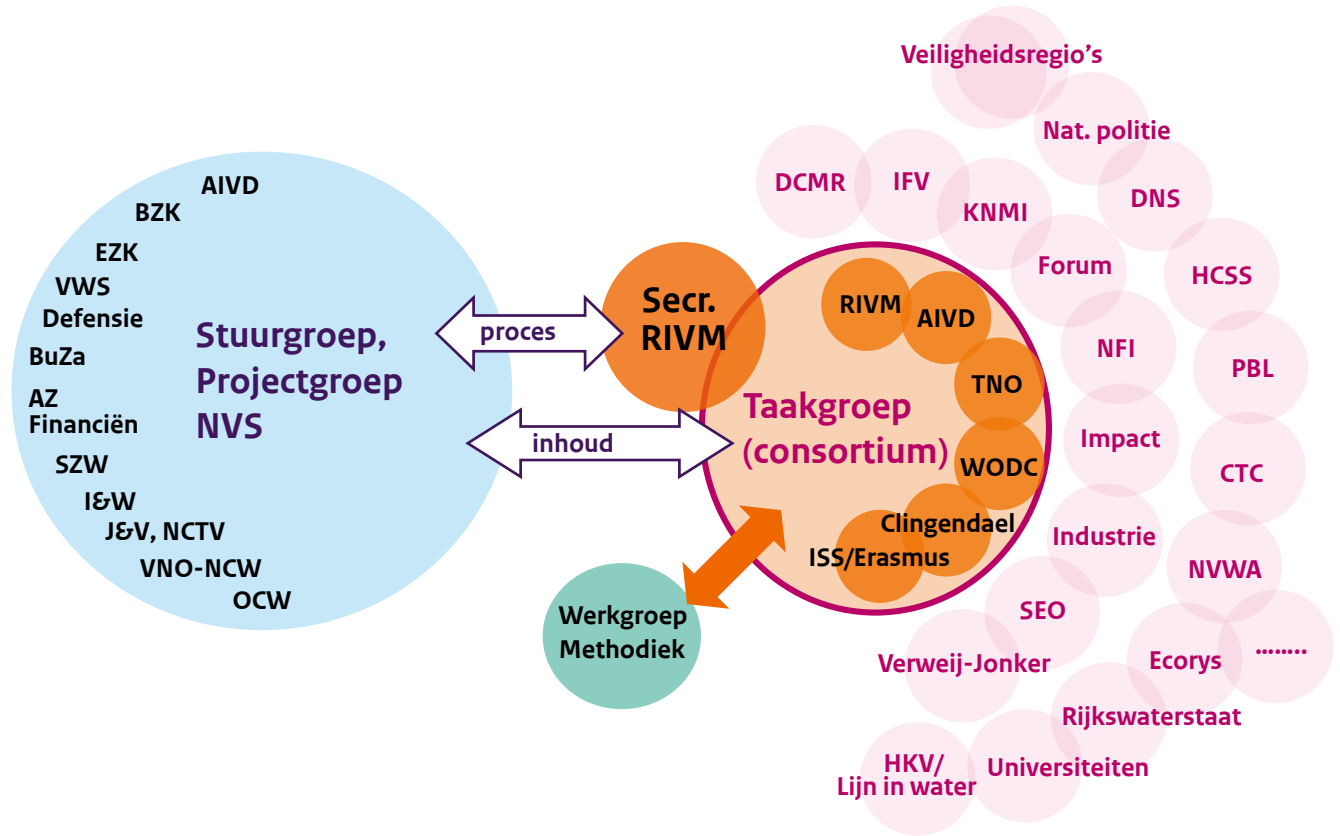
AIVD
BZK
EZK
VWS
Defensie
BuZa
AZ
Financiën
SZW
I&W
J&V, NCTV
VNO-NCW
OCW

Stuurgroep, Projectgroep NVS

proces
inhoud

Secr. RIVM

Taakgroep (consortium)

RIVM
AIVD
TNO
WODC
Clingendael
ISS/Erasmus

Werkgroep Methodiek

Veiligheidsregio's
Nat. politie
DCMR
IFV
KNMI
DNS
Forum
HCSS
NFI
PBL
Impact
CTC
Industrie
NVWA
SEO
Verweij-Jonker
Ecorys
........
Rijkswaterstaat
HKV/ Lijn in water
Universiteiten